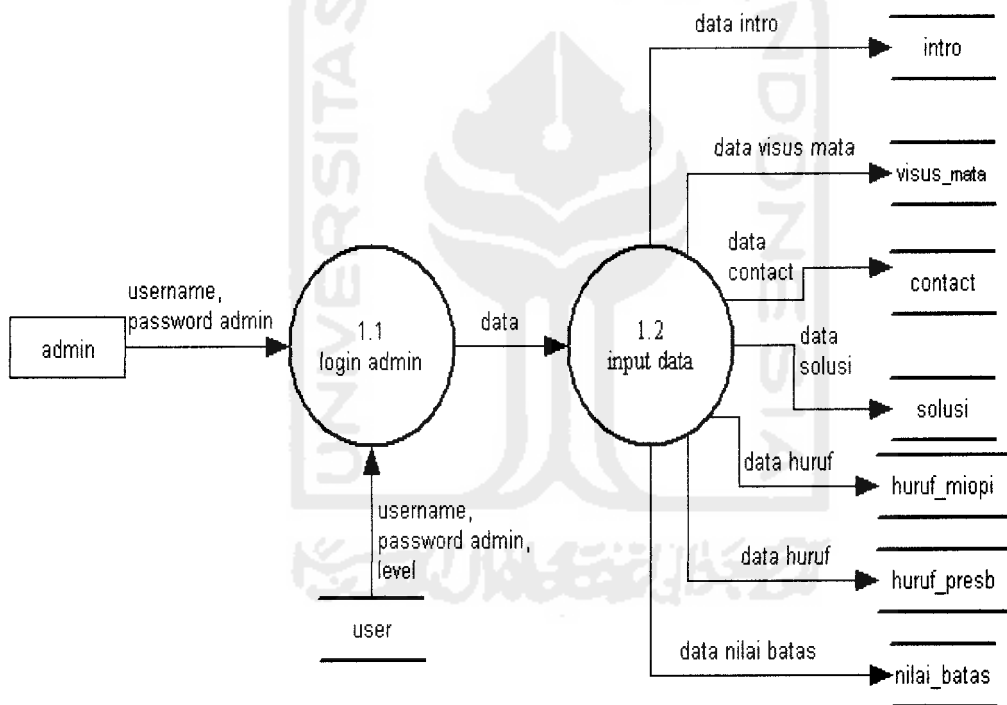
admin

username, password admin

1.1 login admin

username, password admin, level

user

data

1.2 input data

data intro

intro

data visus mata

visus_mata

data contact

contact

data solusi

solusi

data huruf

huruf_miopi

data huruf

huruf_presb

data nilai batas

nilai_batas